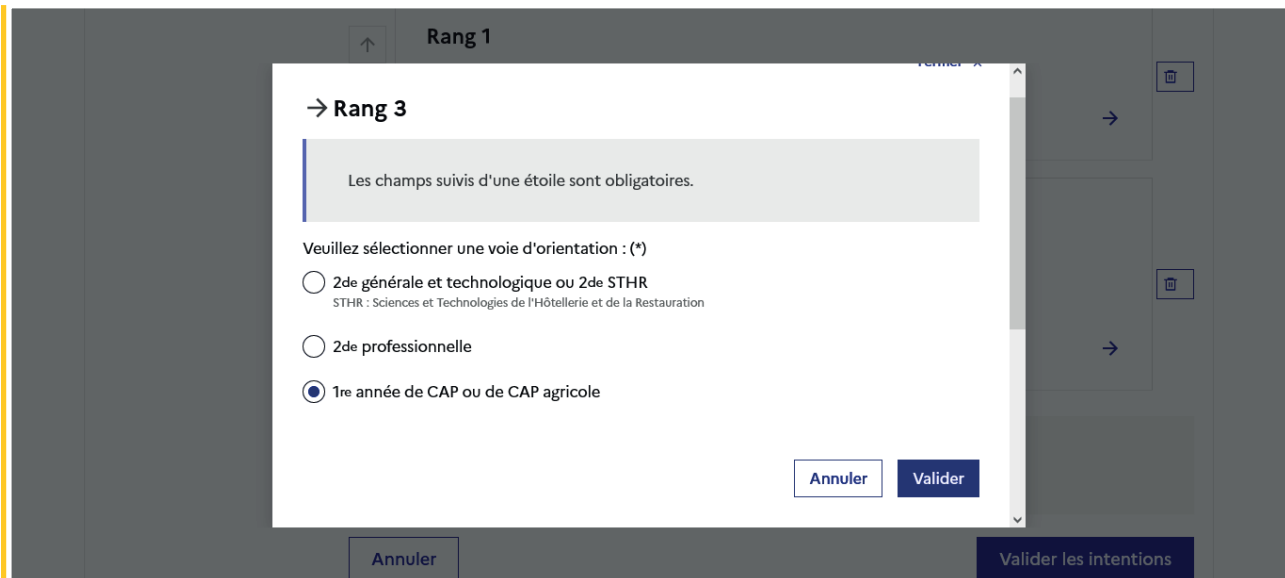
Rang 1

Fermer ×

→ Rang 3

Les champs suivis d'une étoile sont obligatoires.

Veuillez sélectionner une voie d'orientation : (*)

2de générale et technologique ou 2de STHR
STHR : Sciences et Technologies de l'Hôtellerie et de la Restauration

2de professionnelle

1re année de CAP ou de CAP agricole

Annuler Valider

Annuler

Valider les intentions